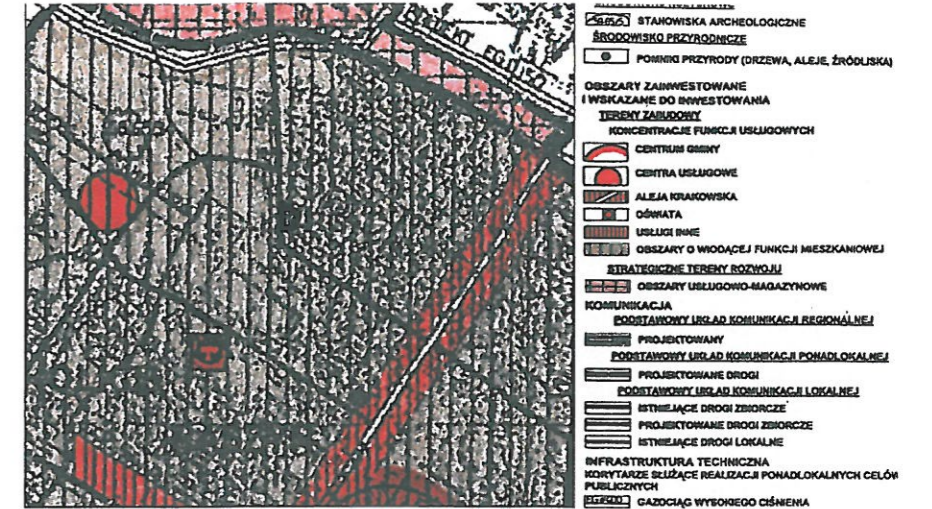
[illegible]

STANOWISKA ARCHEOLOGICZNE

ŚRODOWISKO PRZYRODNICZE

POMNIKI PRZYRODY (DRZEWA, ALEJE, ŹRÓDLISKA)

OBSZARY ZAINWESTOWANE I WSKAZANE DO INWESTOWANIA

TERENY ZABUDOWY

KONCENTRACJE FUNKCJI USŁUGOWYCH

CENTRUM GMINY

CENTRA USŁUGOWE

ALEJA KRAKOWSKA

OŚWIATA

USŁUGI INNE

OBSZARY O WIODĄCEJ FUNKCJI MIESZKANIOWEJ

STRATEGICZNE TERENY ROZWOJU

OBSZARY USŁUGOWO-MAGAZYNOWE

KOMUNIKACJA

PODSTAWOWY UKŁAD KOMUNIKACJI REGIONALNEJ

PROJEKTOWANY

PODSTAWOWY UKŁAD KOMUNIKACJI PONADLOKALNEJ

PROJEKTOWANE DROGI

PODSTAWOWY UKŁAD KOMUNIKACJI LOKALNEJ

ISTNIEJĄCE DROGI ZBIORCZE

PROJEKTOWANE DROGI ZBIORCZE

ISTNIEJĄCE DROGI LOKALNE

INFRASTRUKTURA TECHNICZNA

KORYTARZE SŁUŻĄCE REALIZACJI PONADLOKALNYCH CELÓW PUBLICZNYCH

GZ500 GAZOCIĄG WYSOKIEGO CIŚNIENIA